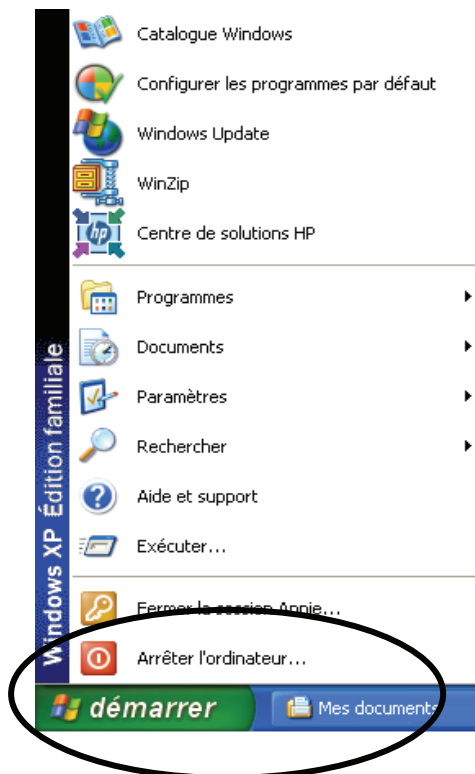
Catalogue Windows
Configurer les programmes par défaut
Windows Update
WinZip
Centre de solutions HP
Programmes
Documents
Paramètres
Rechercher
Aide et support
Exécuter...
Fermer la session Annie...
Arrêter l'ordinateur...
Windows XP Édition familiale
démarrer
Mes documents